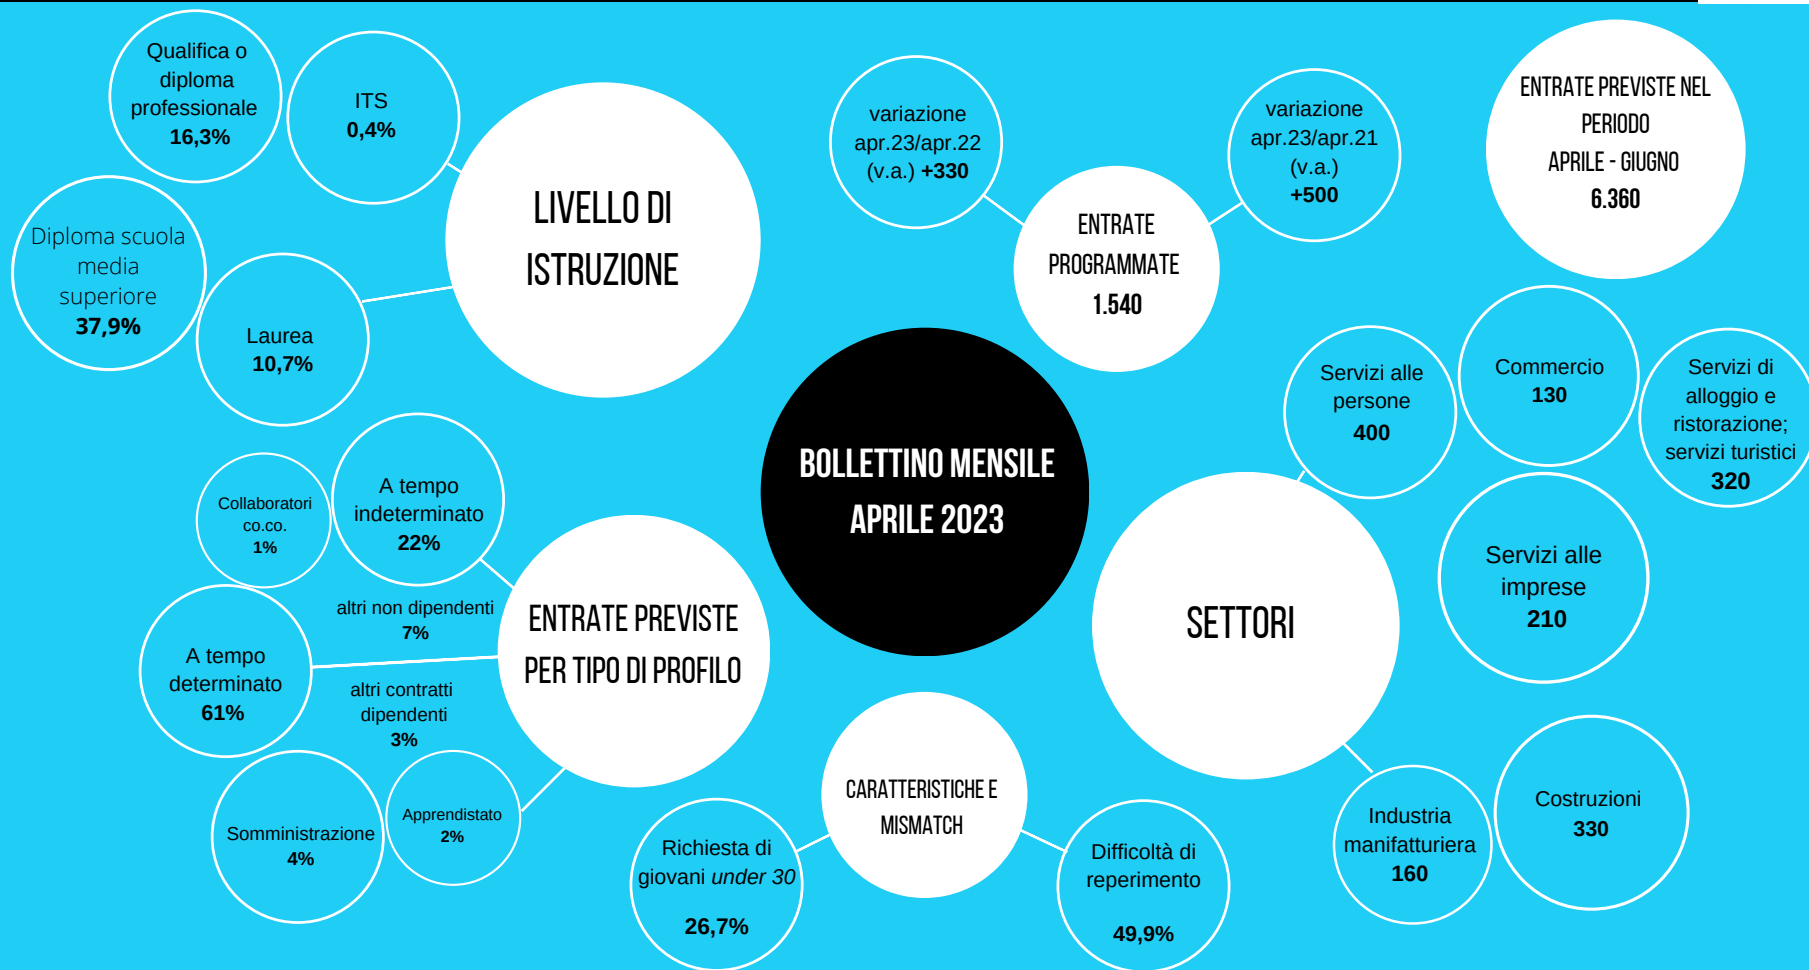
BOLLETTINO MENSILE
APRILE 2023

LIVELLO DI ISTRUZIONE

Qualifica o diploma professionale
16,3%

ITS
0,4%

Diploma scuola media superiore
37,9%

Laurea
10,7%

ENTRATE PROGRAMMATE
1.540

variazione apr.23/apr.22 (v.a.) +330

variazione apr.23/apr.21 (v.a.) +500

ENTRATE PREVISTE NEL PERIODO APRILE - GIUGNO
6.360

SETTORI

Servizi alle persone
400

Commercio
130

Servizi di alloggio e ristorazione; servizi turistici
320

Servizi alle imprese
210

Industria manifatturiera
160

Costruzioni
330

ENTRATE PREVISTE PER TIPO DI PROFILO

Collaboratori co.co.
1%

A tempo indeterminato
22%

altri non dipendenti
7%

A tempo determinato
61%

altri contratti dipendenti
3%

Somministrazione
4%

Apprendistato
2%

CARATTERISTICHE E MISMATCH

Richiesta di giovani *under 30*
26,7%

Difficoltà di reperimento
49,9%